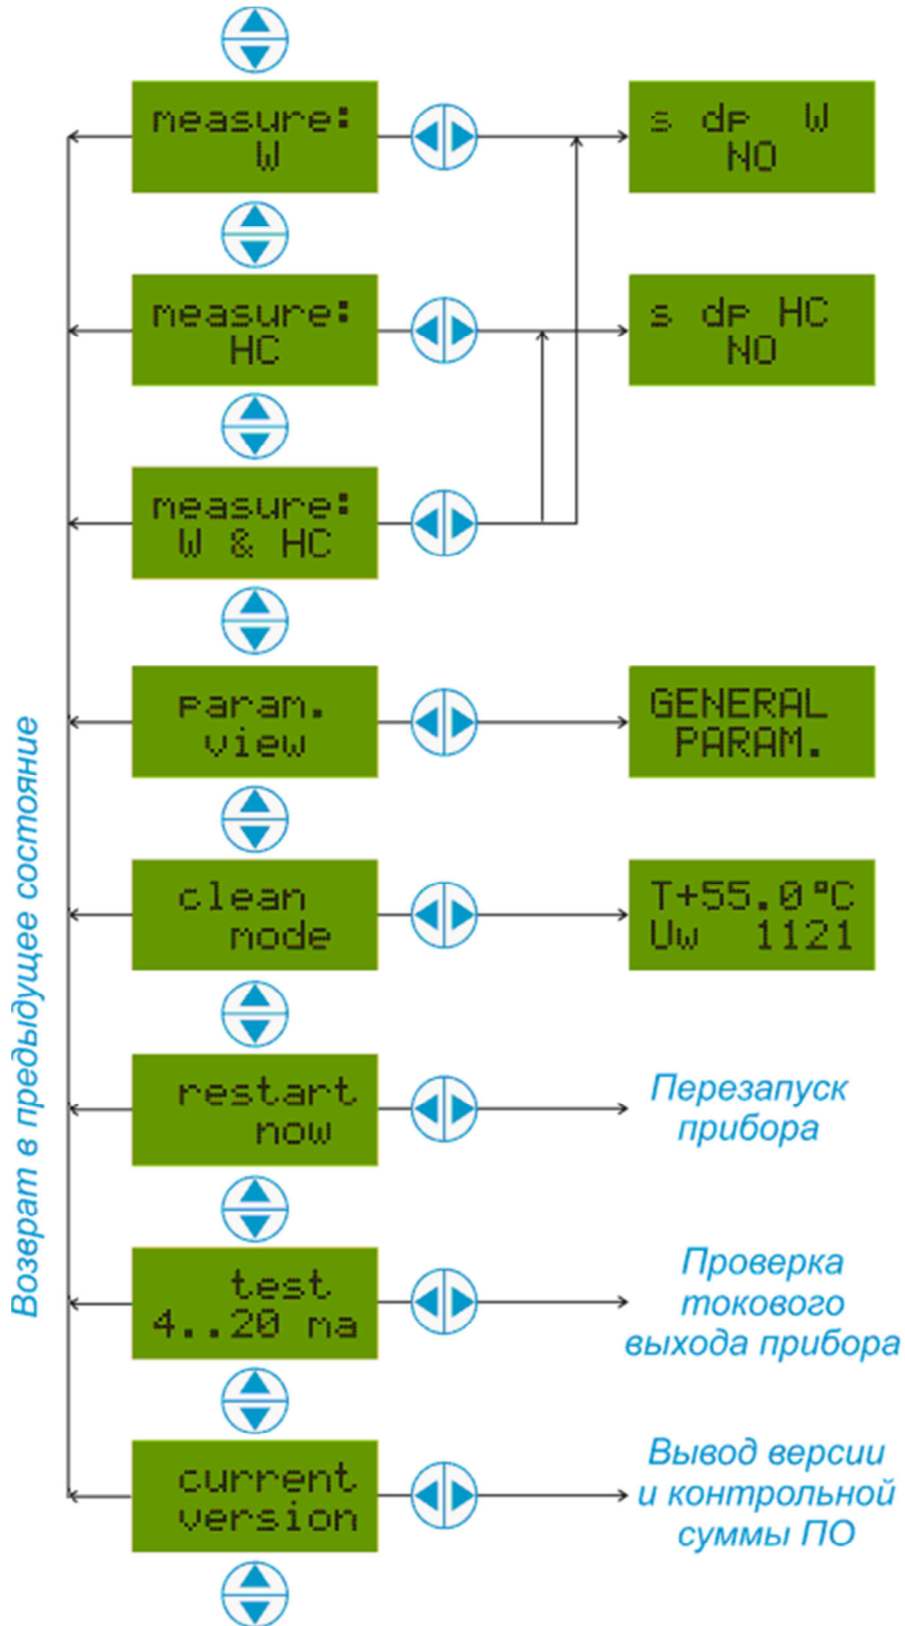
Возврат в предыдущее состояние

measure:
W

s dp W
NO

measure:
HC

s dp HC
NO

measure:
W & HC

param.
view

GENERAL
PARAM.

clean
mode

T+55.0°C
Uw 1121

restart
now

Перезапуск прибора

test
4..20 ma

Проверка токового выхода прибора

current
version

Вывод версии и контрольной суммы ПО